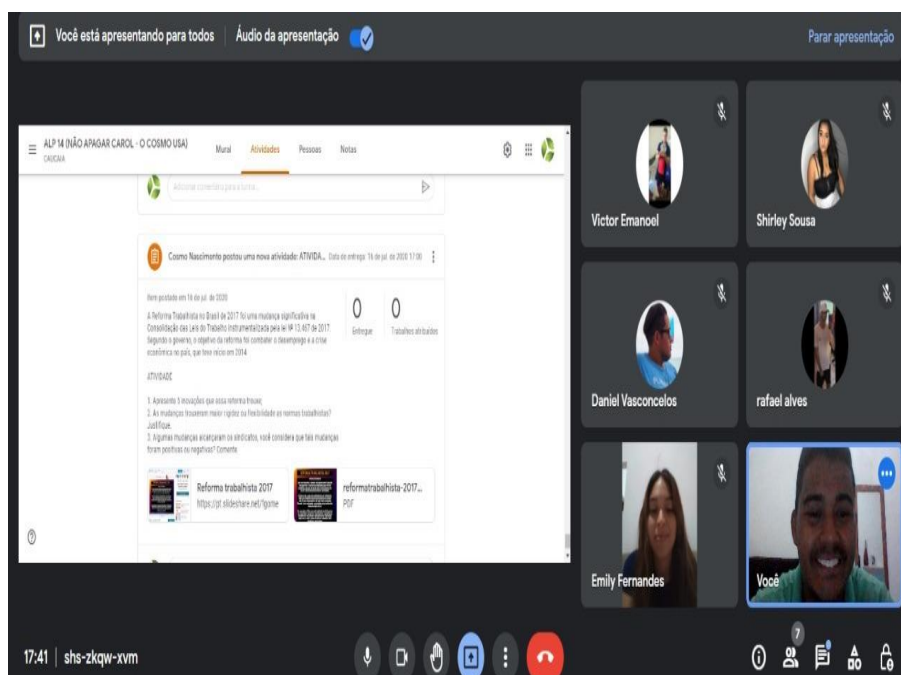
Você está apresentando para todos | Áudio da apresentação

Parar apresentação

ALP 14 (NÃO APAGAR CAROL - O COSMO USA)
CAUCAIA

Mural Atividades Pessoas Notas

Adicionar comentário para a turma...

Cosmo Nascimento postou uma nova atividade: ATIVIDA... Data de entrega: 16 de jul. de 2020 17:00

Item postado em 16 de jul. de 2020

A Reforma Trabalhista no Brasil de 2017 foi uma mudança significativa na Consolidação das Leis do Trabalho instrumentalizada pela lei Nº 13.467 de 2017. Segundo o governo, o objetivo da reforma foi combater o desemprego e a crise econômica no país, que teve início em 2014.

0 Entregue
0 Trabalhos atribuídos

ATIVIDADE

1. Apresente 5 inovações que essa reforma trouxe;
2. As mudanças trouxeram maior rigidez ou flexibilidade as normas trabalhistas? Justifique.
3. Algumas mudanças alcançaram os sindicatos, você considera que tais mudanças foram positivas ou negativas? Comente.

Reforma trabalhista 2017
https://pt.slideshare.net/ggome

reformatrabalhista-2017...
PDF

Victor Emanoel
Shirley Sousa
Daniel Vasconcelos
rafael alves
Emily Fernandes
Você

17:41 | shs-zkqw-xvm

7